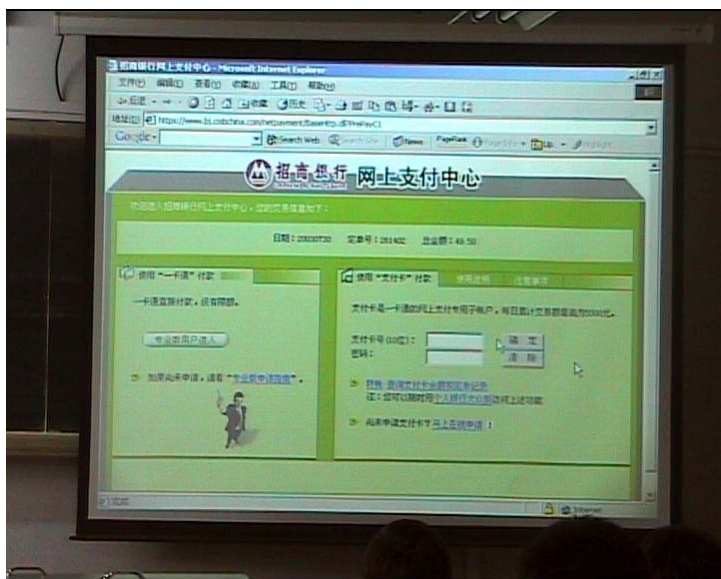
招商银行网上支付中心 - Microsoft Internet Explorer

文件(F) 编辑(E) 查看(V) 收藏(A) 工具(T) 帮助(H)

后退 收藏 历史

地址(D) https://www.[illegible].cmbchina.com/netpayment/BaseHttp.dll?PrePayC1

Google Search Web News PageRank

招商银行 网上支付中心

欢迎进入招商银行网上支付中心，您的交易信息如下：

日期：20030730 定单号：261402 总金额：49.50

使用"一卡通"付款

一卡通直接付款，没有限额。

专业版用户进入

如果尚未申请，请看"专业版申请指南"。

使用"支付卡"付款 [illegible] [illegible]

支付卡是一卡通的网上支付专用子账户，每日累计交易额最高为5000元。

支付卡号(10位)：
密码：

确定
清除

转账 查询支付卡余额和交易记录
注：您可以随时用个人银行大众版访问上述功能

尚未申请支付卡？马上在线申请！

完成 Internet